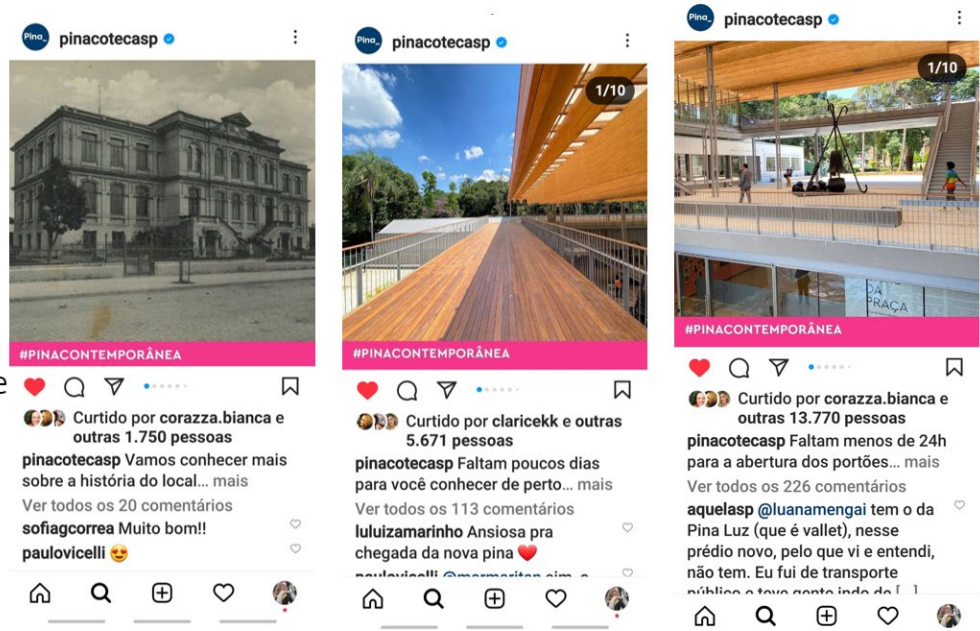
Pina_ pinacotecasp

#PINACONTEMPORÂNEA

Curtido por corazza.bianca e outras 1.750 pessoas

pinacotecasp Vamos conhecer mais sobre a história do local... mais

Ver todos os 20 comentários

sofiagcorrea Muito bom!!

paulovicelli 😍

Pina_ pinacotecasp

1/10

#PINACONTEMPORÂNEA

Curtido por claricekk e outras 5.671 pessoas

pinacotecasp Faltam poucos dias para você conhecer de perto... mais

Ver todos os 113 comentários

luluizamarinho Ansiosa pra chegada da nova pina ❤️

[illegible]

Pina_ pinacotecasp

1/10

DA PRAÇA

#PINACONTEMPORÂNEA

Curtido por corazza.bianca e outras 13.770 pessoas

pinacotecasp Faltam menos de 24h para a abertura dos portões... mais

Ver todos os 226 comentários

aquelasp @luanamengai tem o da Pina Luz (que é vallet), nesse prédio novo, pelo que vi e entendi, não tem. Eu fui de transporte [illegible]